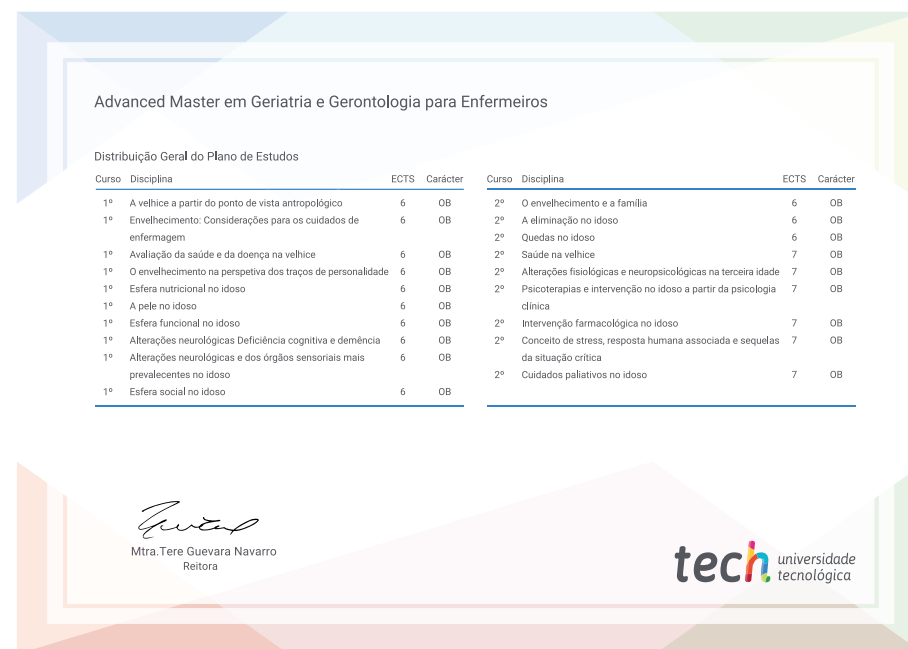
Advanced Master em Geriatria e Gerontologia para Enfermeiros

Distribuição Geral do Plano de Estudos

| Curso | Disciplina | ECTS | Carácter |
|---|---|---|---|
| 1º | A velhice a partir do ponto de vista antropológico | 6 | OB |
| 1º | Envelhecimento: Considerações para os cuidados de enfermagem | 6 | OB |
| 1º | Avaliação da saúde e da doença na velhice | 6 | OB |
| 1º | O envelhecimento na perspetiva dos traços de personalidade | 6 | OB |
| 1º | Esfera nutricional no idoso | 6 | OB |
| 1º | A pele no idoso | 6 | OB |
| 1º | Esfera funcional no idoso | 6 | OB |
| 1º | Alterações neurológicas Deficiência cognitiva e demência | 6 | OB |
| 1º | Alterações neurológicas e dos órgãos sensoriais mais prevalecentes no idoso | 6 | OB |
| 1º | Esfera social no idoso | 6 | OB |

| Curso | Disciplina | ECTS | Carácter |
|---|---|---|---|
| 2º | O envelhecimento e a família | 6 | OB |
| 2º | A eliminação no idoso | 6 | OB |
| 2º | Quedas no idoso | 6 | OB |
| 2º | Saúde na velhice | 7 | OB |
| 2º | Alterações fisiológicas e neuropsicológicas na terceira idade | 7 | OB |
| 2º | Psicoterapias e intervenção no idoso a partir da psicologia clínica | 7 | OB |
| 2º | Intervenção farmacológica no idoso | 7 | OB |
| 2º | Conceito de stress, resposta humana associada e sequelas da situação crítica | 7 | OB |
| 2º | Cuidados paliativos no idoso | 7 | OB |

Mtra.Tere Guevara Navarro
Reitora

tech universidade tecnológica